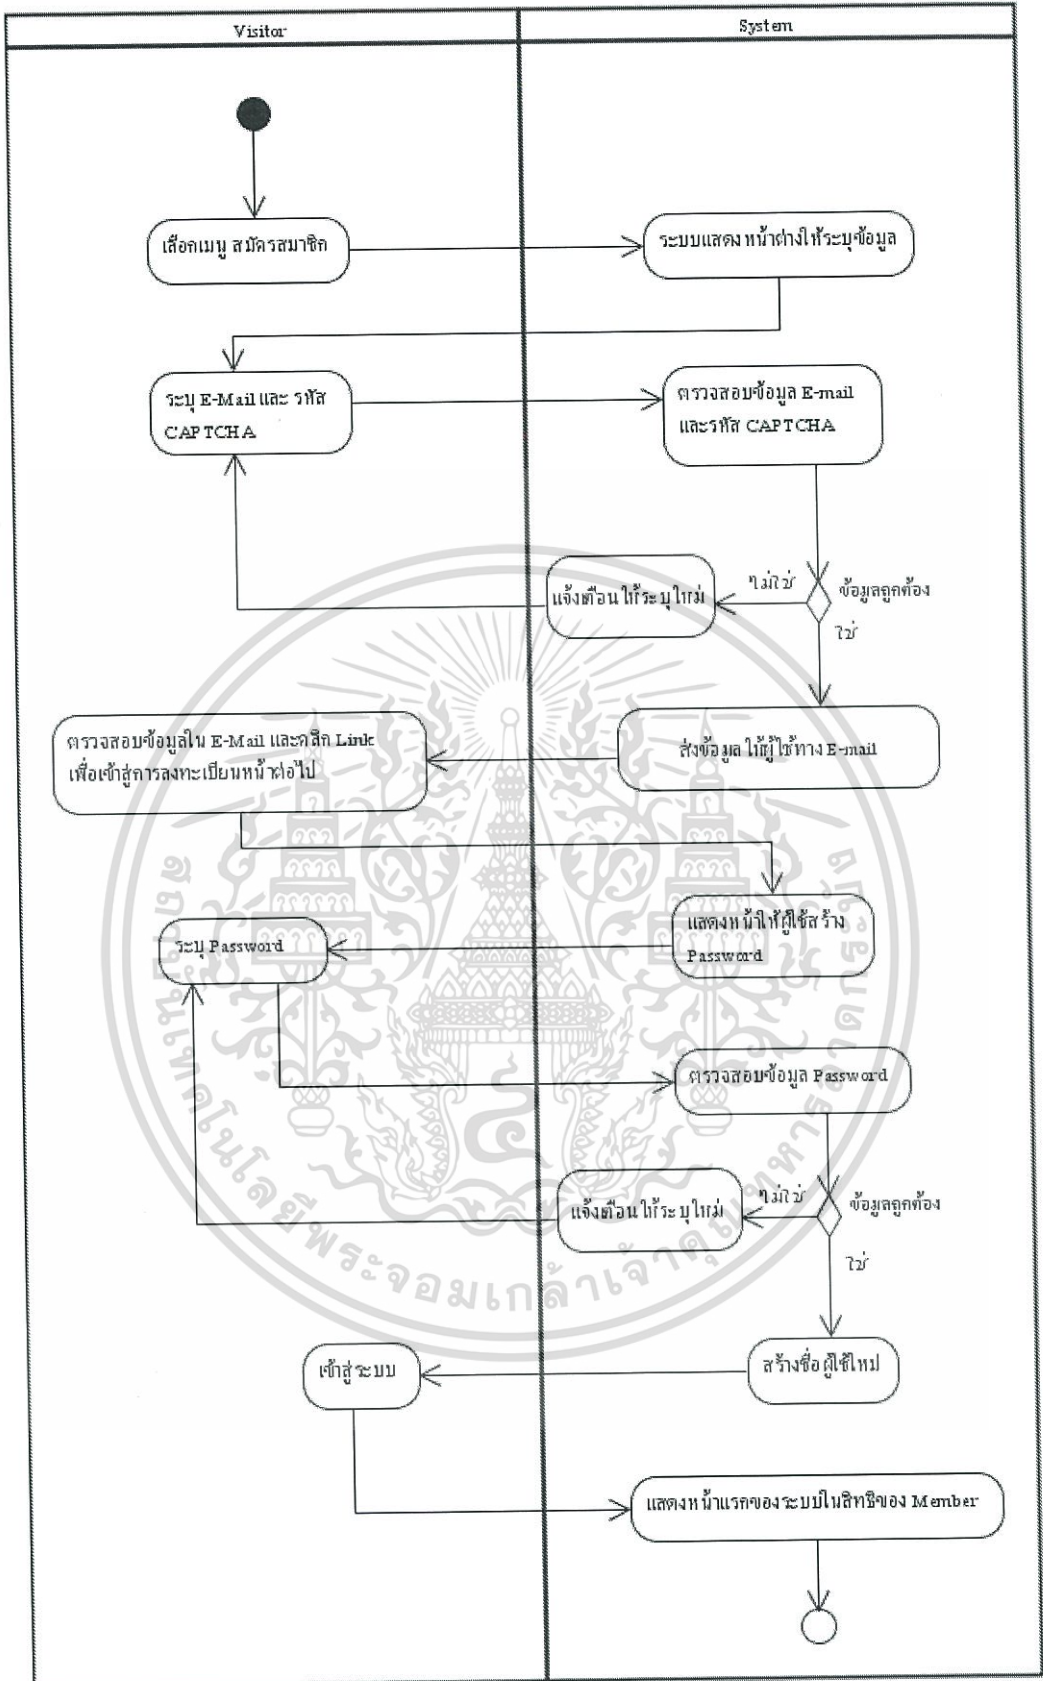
Visitor

System

เลือกเมนู สมัครสมาชิก

ระบบแสดง หน้าต่างให้ระบุข้อมูล

ระบุ E-Mail และ รหัส CAPTCHA

ตรวจสอบข้อมูล E-mail และรหัส CAPTCHA

แจ้งเตือน ให้ระบุใหม่

ไม่ใช่

ข้อมูลถูกต้อง

ใช่

ตรวจสอบข้อมูลใน E-Mail และคลิก Link เพื่อเข้าสู่การลงทะเบียนหน้าต่อไป

ส่งข้อมูล ให้ผู้ใช้ทาง E-mail

ระบุ Password

แสดงหน้าให้ผู้ใช้สร้าง Password

ตรวจสอบข้อมูล Password

แจ้งเตือน ให้ระบุใหม่

ไม่ใช่

ข้อมูลถูกต้อง

ใช่

เข้าสู่ระบบ

สร้างชื่อ ผู้ใช้ใหม่

แสดงหน้าแรกของระบบในสิทธิของ Member